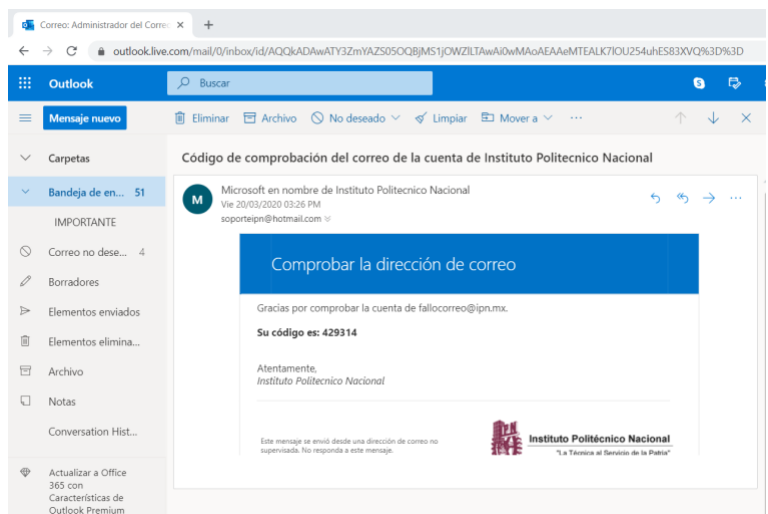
Correo: Administrador del Correo ×

outlook.live.com/mail/0/inbox/id/AQQkADAwATY3ZmYAZS05OQBjMS1jOWZlLTAwAi0wMAoAEAAeMTEALK7IOU254uhES83XVQ%3D%3D

Outlook

Buscar

Mensaje nuevo

Eliminar Archivo No deseado Limpiar Mover a ···

Carpetas

Bandeja de en... 51

IMPORTANTE

Correo no dese... 4

Borradores

Elementos enviados

Elementos elimina...

Archivo

Notas

Conversation Hist...

Actualizar a Office 365 con Características de Outlook Premium

Código de comprobación del correo de la cuenta de Instituto Politecnico Nacional

M

Microsoft en nombre de Instituto Politecnico Nacional
Vie 20/03/2020 03:26 PM
soporteipn@hotmail.com

Comprobar la dirección de correo

Gracias por comprobar la cuenta de fallocorreo@ipn.mx.

Su código es: 429314

Atentamente,
Instituto Politecnico Nacional

Este mensaje se envió desde una dirección de correo no supervisada. No responda a este mensaje.

Instituto Politécnico Nacional
"La Técnica al Servicio de la Patria"